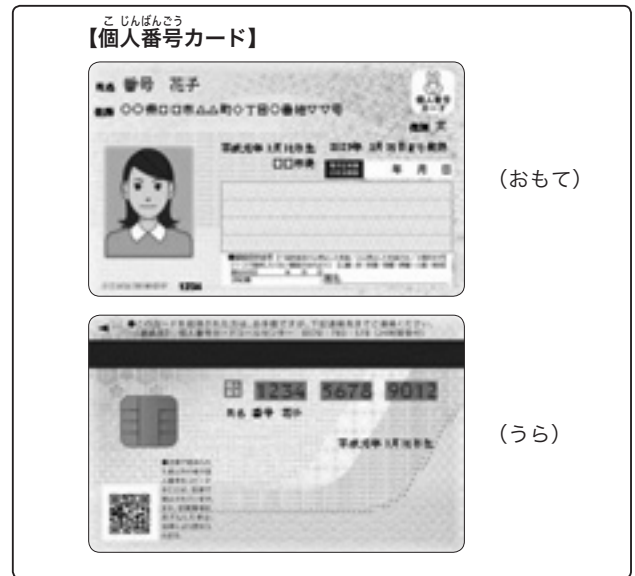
【個人番号カード】

氏名 番号 花子
住所 ○○県□□市△△町○丁目○番地ママ号

個人番号カード

性別 女

平成元年 3月 31日生　2025年 3月 31日まで有効

□□市長

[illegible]

（おもて）

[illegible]

1234 5678 9012

氏名 番号 花子

平成元年 3月 31日生

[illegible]

（うら）